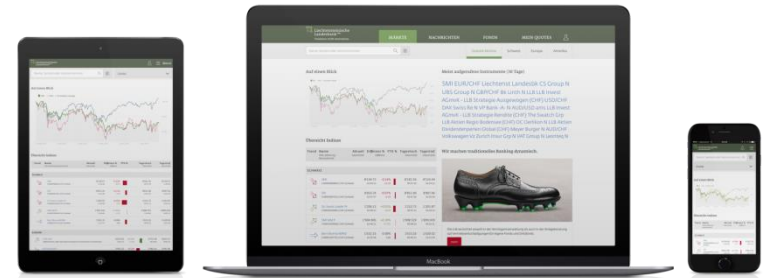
MÄRKTE
NACHRICHTEN
FONDS
MEIN QUOTES

Auf einen Blick

Meist aufgerufene Instrumente (10 Tage)

SMI EUR/CHF Liechtenst Landesbk CS Group N UBS Group N GBP/CHF Bk Linth N LLB Invest AGInvst - LLB Strategie Ausgewogen (CHF) USD/CHF DAX Swiss Re N VP Bank - A- N AUD/USD ams LLB Invest AGInvst - LLB Strategie Rendite (CHF) The Swatch Grp LLB Aktien Regio Bodensee (CHF) DC Gamboni B LLB Aktien Dividendenperlen Global (CHF) Meyer Burger N AUD/CHF Volkswagen Vz Zurich Insur Grp N VAT Group N Leonteq N

Übersicht Indizes

Wir machen traditionelles Banking dynamisch.

MacBook